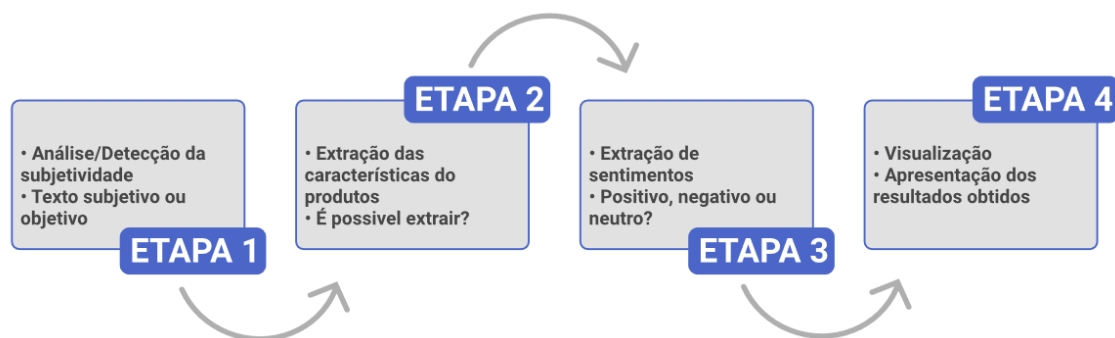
• Análise/Detecção da subjetividade
• Texto subjetivo ou objetivo

ETAPA 1

ETAPA 2

• Extração das características do produtos
• É possivel extrair?

• Extração de sentimentos
• Positivo, negativo ou neutro?

ETAPA 3

ETAPA 4

• Visualização
• Apresentação dos resultados obtidos